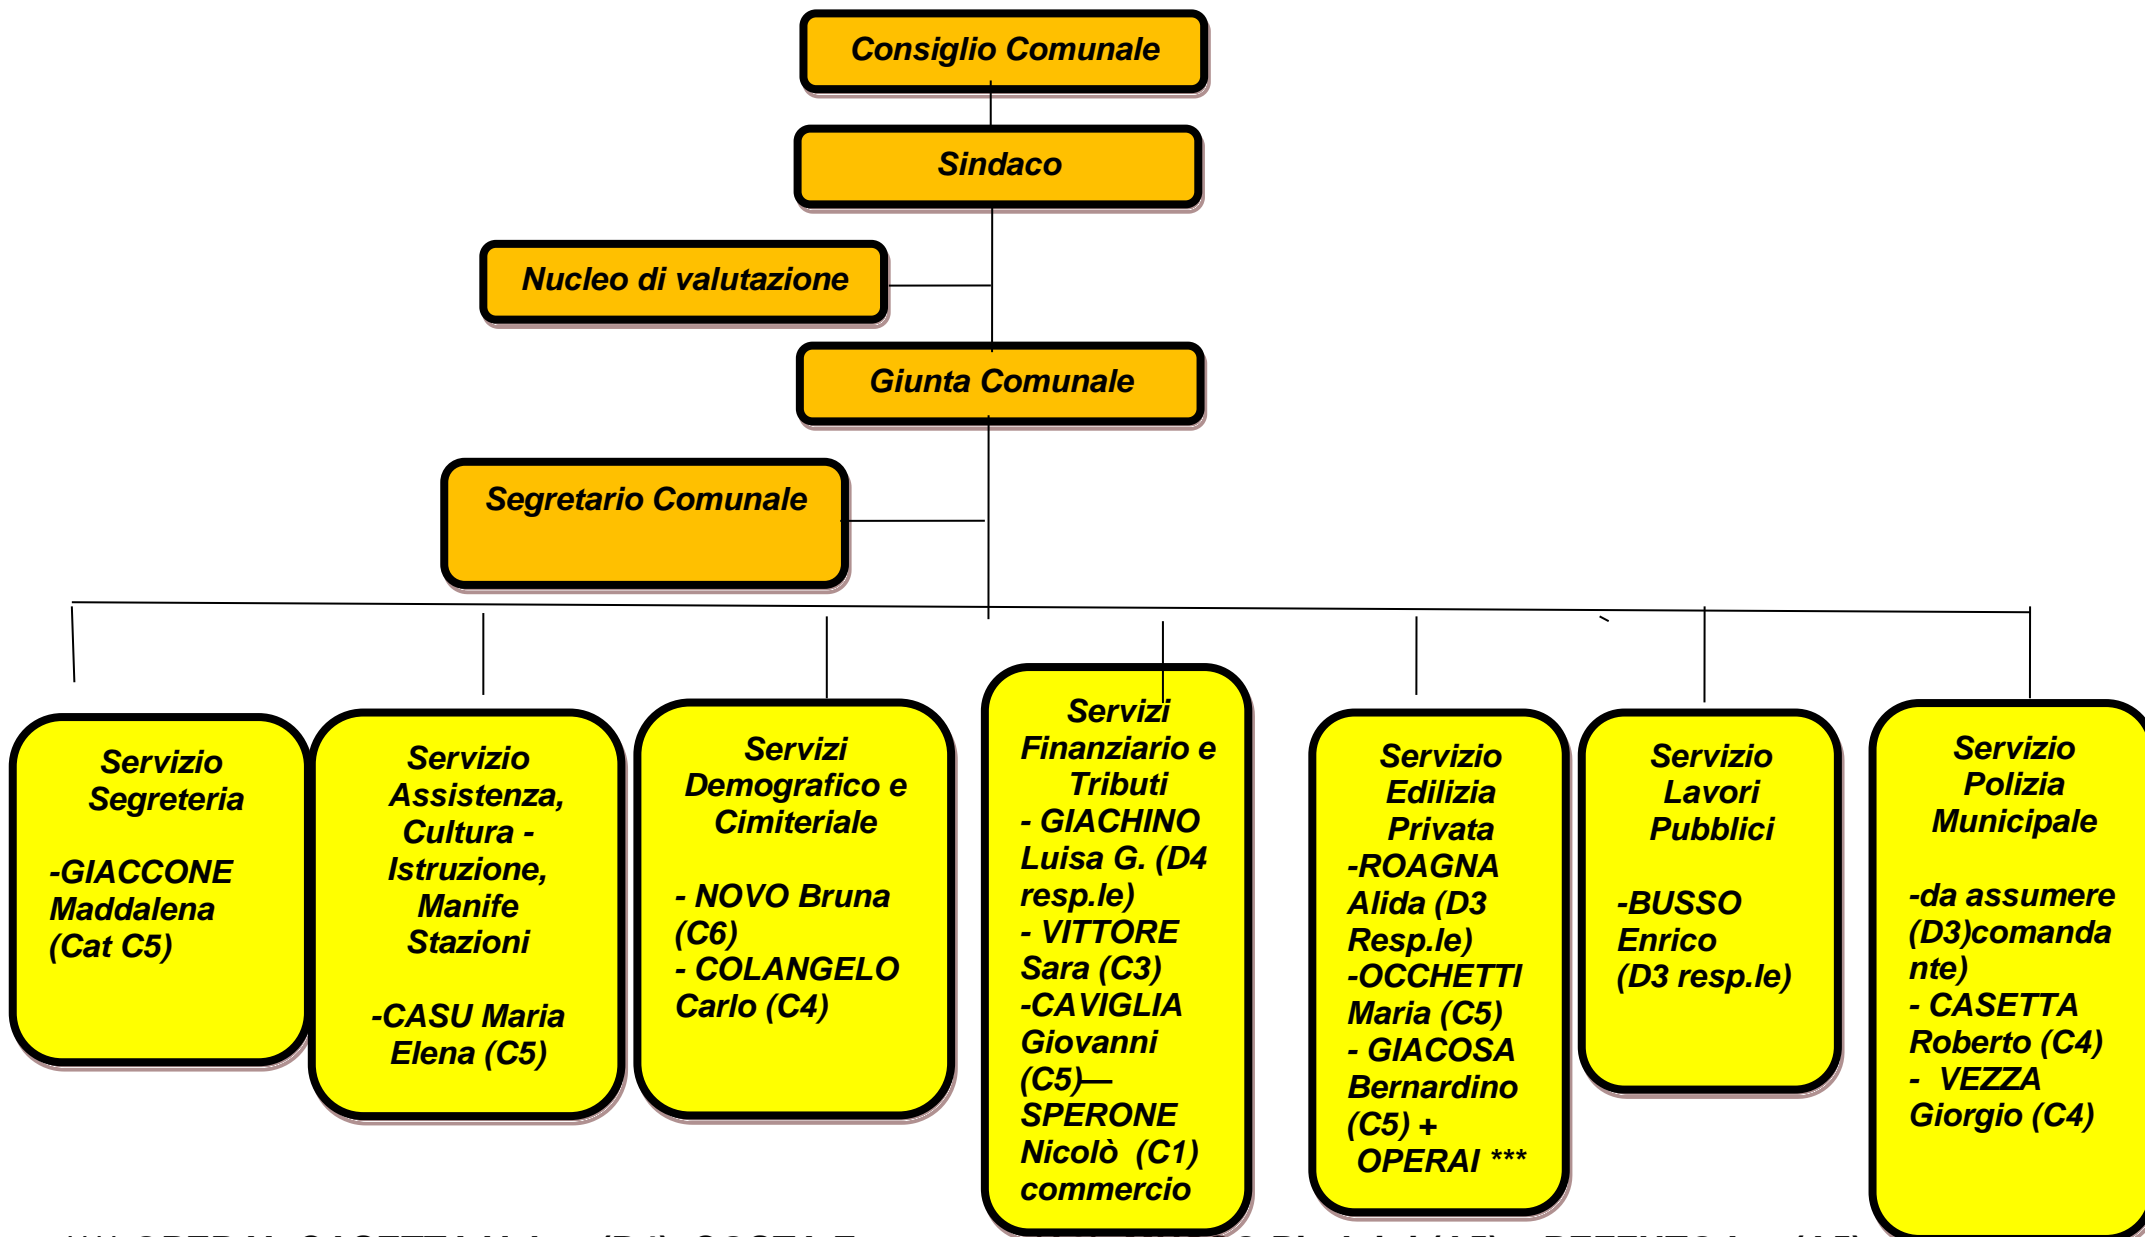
Consiglio Comunale

Sindaco

Nucleo di valutazione

Giunta Comunale

Segretario Comunale

Servizio Segreteria

-GIACCONE Maddalena (Cat C5)

Servizio Assistenza, Cultura - Istruzione, Manife Stazioni

-CASU Maria Elena (C5)

Servizi Demografico e Cimiteriale

- NOVO Bruna (C6)
- COLANGELO Carlo (C4)

Servizi Finanziario e Tributi
- GIACHINO Luisa G. (D4 resp.le)
- VITTORE Sara (C3)
-CAVIGLIA Giovanni (C5)—SPERONE Nicolò (C1) commercio

Servizio Edilizia Privata
-ROAGNA Alida (D3 Resp.le)
-OCCHETTI Maria (C5)
- GIACOSA Bernardino (C5) + OPERAI ***

Servizio Lavori Pubblici

-BUSSO Enrico (D3 resp.le)

Servizio Polizia Municipale

-da assumere (D3)comandante)
- CASETTA Roberto (C4)
- VEZZA Giorgio (C4)

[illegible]